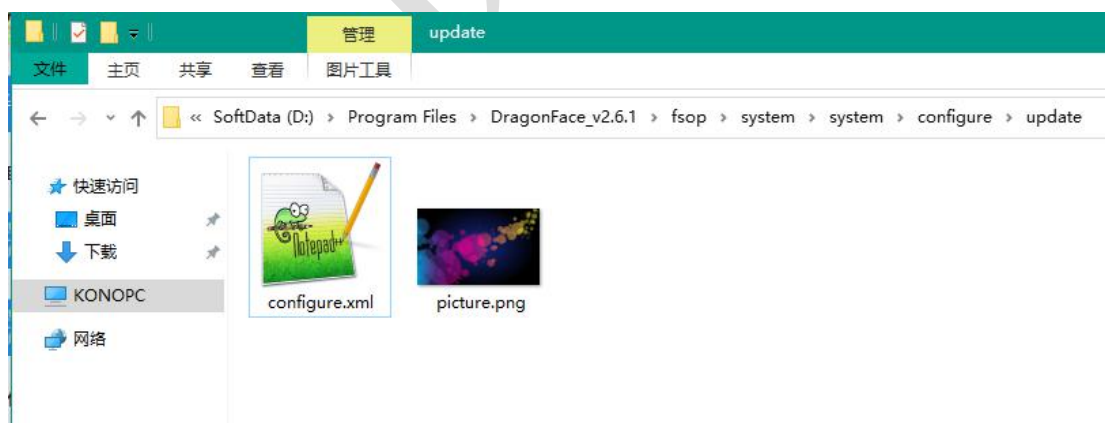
管理 update

文件 主页 共享 查看 图片工具

« SoftData (D:) › Program Files › DragonFace_v2.6.1 › fsop › system › system › configure › update

快速访问
桌面
下载
KONOPC
网络

Notepad++

configure.xml

picture.png